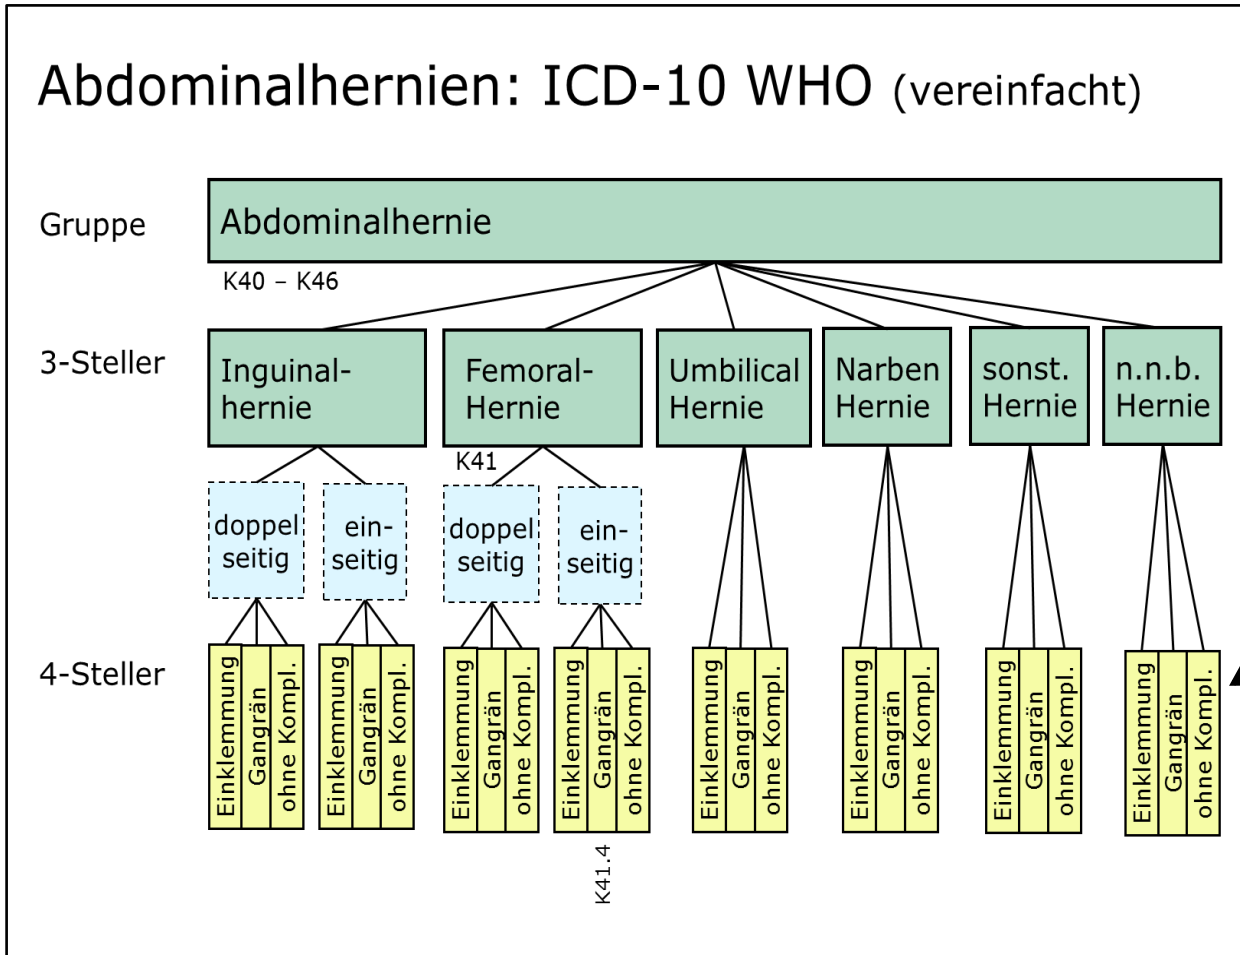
Abdominalhernien: ICD-10 WHO (vereinfacht)

Gruppe

Abdominalhernie

K40 – K46

3-Steller

Inguinalhernie

Femoral-Hernie

K41

Umbilical Hernie

Narben Hernie

sonst. Hernie

n.n.b. Hernie

doppelseitig

einseitig

doppelseitig

einseitig

4-Steller

Einklemmung
Gangrän
ohne Kompl.

Einklemmung
Gangrän
ohne Kompl.

Einklemmung
Gangrän
ohne Kompl.

Einklemmung
Gangrän
ohne Kompl.

K41.4

Einklemmung
Gangrän
ohne Kompl.

Einklemmung
Gangrän
ohne Kompl.

Einklemmung
Gangrän
ohne Kompl.

Einklemmung
Gangrän
ohne Kompl.